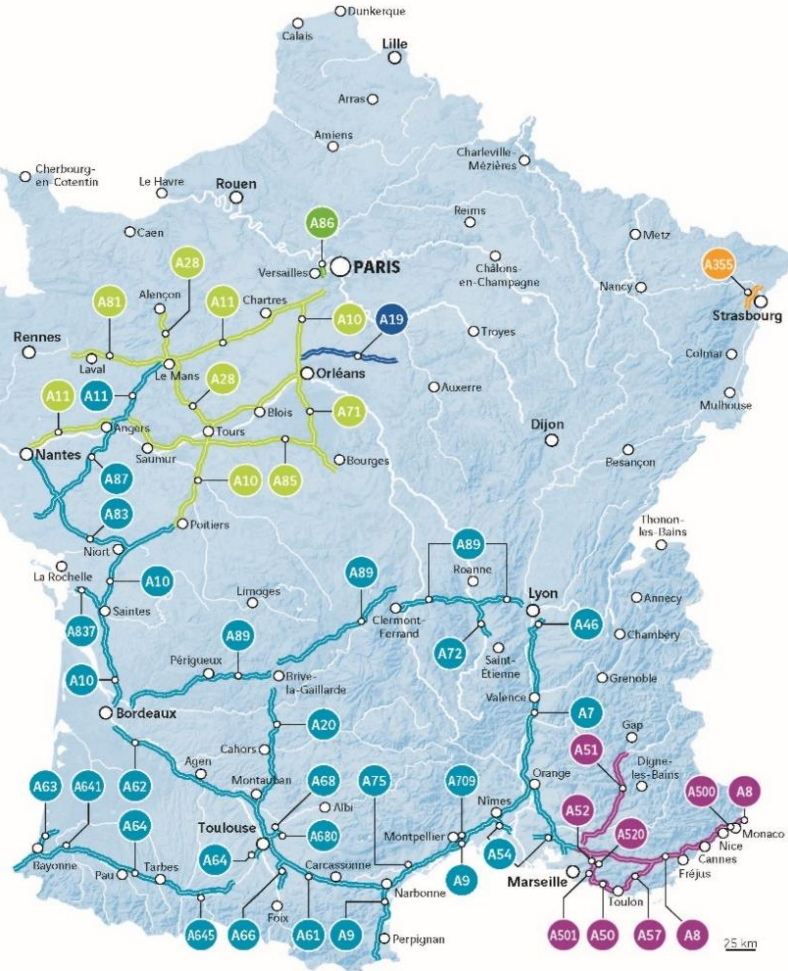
Dunkerque
Calais
Lille
Arras
Amiens
Cherbourg-en-Cotentin
Le Havre
Rouen
Charleville-Mézières
Caen
Reims
A86
PARIS
Versailles
Châlons-en-Champagne
Metz
A28
A355
Alençon
A11
Chartres
Nancy
A81
A10
A19
Strasbourg
Rennes
Laval
Troyes
Le Mans
Colmar
A11
A28
Orléans
A11
Auxerre
Mulhouse
Blois
A71
Angers
Tours
Dijon
Nantes
Saumur
Bourges
A87
A10
A85
Besançon
A83
Poitiers
Thonon-les-Bains
Niort
A89
La Rochelle
Roanne
A10
Lyon
A89
Limoges
Annecy
Saintes
Clermont-Ferrand
A46
A837
Chambéry
A89
A72
Saint-Étienne
Périgueux
Brive-la-Gaillarde
Grenoble
A10
Valence
Bordeaux
A20
A7
Gap
Cahors
A51
Digne-les-Bains
Agen
Orange
A63
A641
A62
Montauban
A68
A75
A709
A500
A8
Albi
A52
Nîmes
A64
Monaco
A520
Nice
Toulouse
A680
Montpellier
Cannes
Bayonne
A64
A54
Fréjus
Tarbes
Carcassonne
Marseille
Pau
A9
Toulon
Narbonne
Foix
A645
A66
A61
A9
A501
A50
A57
A8
Perpignan
25 km